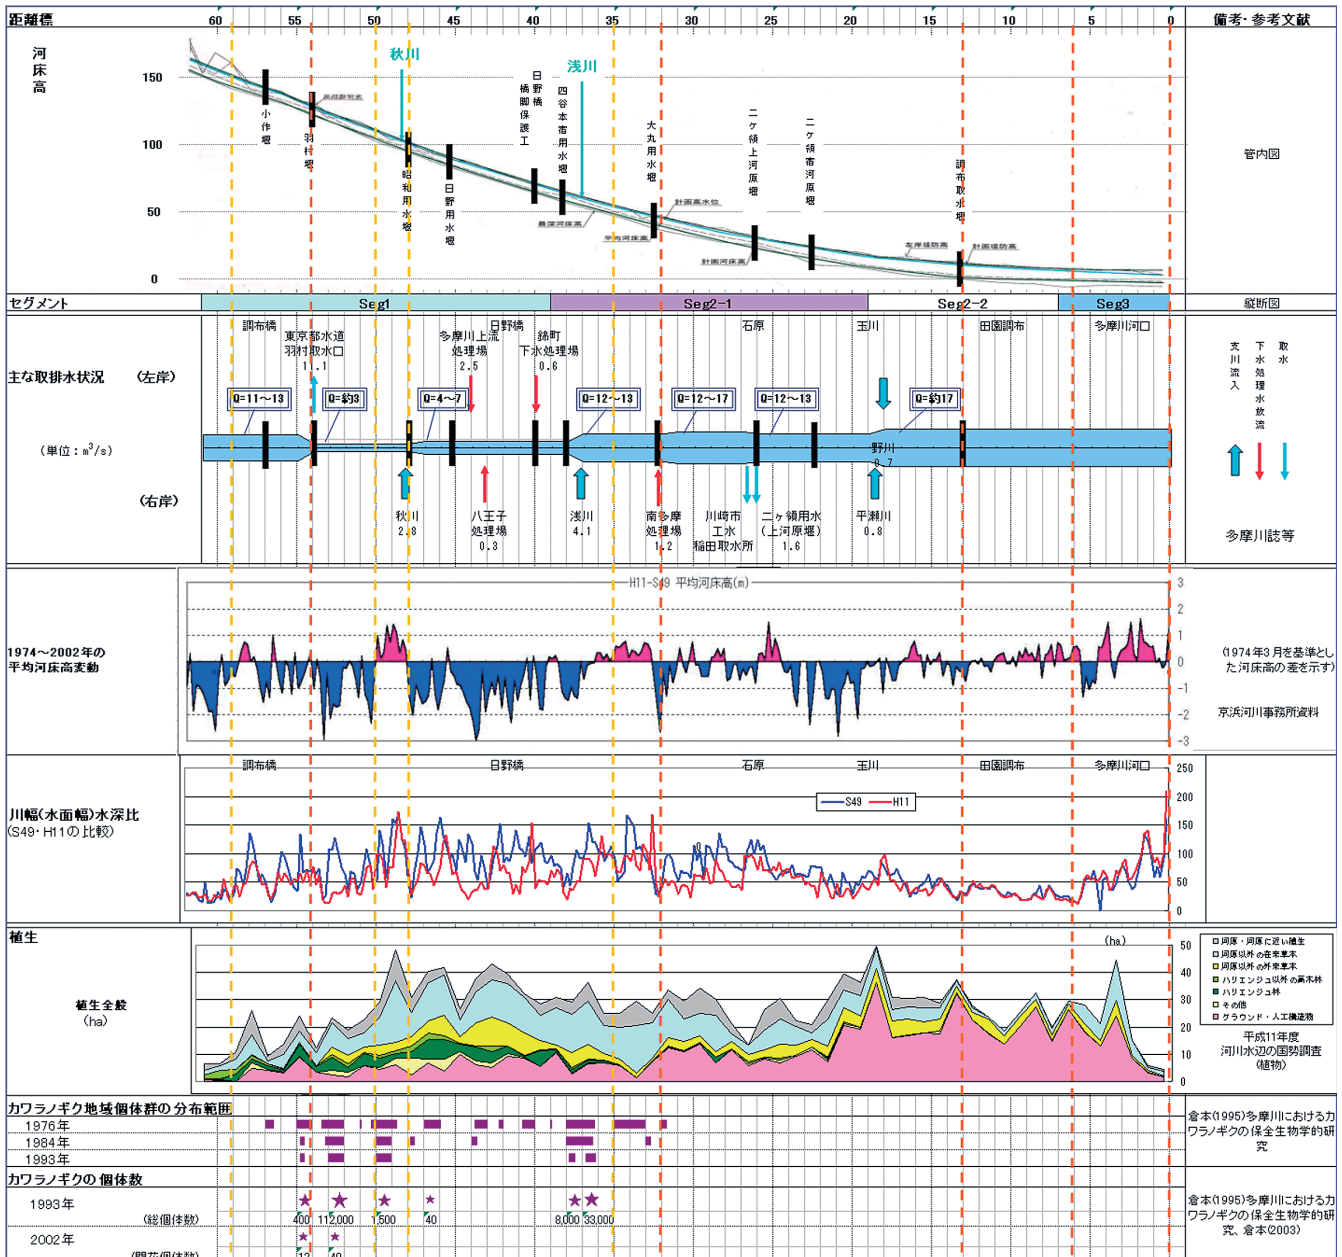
距離標 60 55 50 45 40 35 30 25 20 15 10 5 0 備考・参考文献

河床高

150 100 50 0

秋川 浅川

小作堰 羽村堰 昭和用水堰 日野用水堰 日野橋橋脚保護工 四谷本宿用水堰 大丸用水堰 二ヶ領上河原堰 二ヶ領宿河原堰 調布取水堰

計画高水位 最深河床高 平均河床高 計画河床高 左岸堤防高 計画堤防高

管内図

セグメント Seg1 Seg2-1 Seg2-2 Seg3 縦断図

主な取排水状況 (左岸)

(単位：$m^3/s$)

(右岸)

調布橋 東京都水道 羽村取水口 11.1 日野橋 多摩川上流処理場 2.5 錦町下水処理場 0.6 石原 玉川 田園調布 多摩川河口

Q=11～13 Q=約3 Q=4～7 Q=12～13 Q=12～17 Q=12～13 Q=約17

野川 0.7

秋川 2.8 八王子処理場 0.3 浅川 4.1 南多摩処理場 1.2 川崎市工水 稲田取水所 二ヶ領用水 (上河原堰) 1.6 平瀬川 0.8

支川流入 下水処理水放流 取水

多摩川誌等

1974～2002年の平均河床高変動

H11-S49 平均河床高(m)

3 2 1 0 -1 -2 -3

(1974年3月を基準とした河床高の差を示す)

京浜河川事務所資料

川幅(水面幅)水深比 (S49・H11の比較)

調布橋 日野橋 石原 玉川 田園調布 多摩川河口

S49 H11

250 200 150 100 50 0

植生

植生全般 (ha)

(ha)

50 40 30 20 10 0

河原・河原に近い植生
河原以外の在来草本
河原以外の外来草本
ハリエンジュ以外の高木林
ハリエンジュ林
その他
グラウンド・人工構造物

平成11年度 河川水辺の国勢調査 (植物)

カワラノギク地域個体群の分布範囲

1976年
1984年
1993年

倉本(1995)多摩川におけるカワラノギクの保全生物学的研究

カワラノギクの個体数

1993年 (総個体数) 400 112,000 1,500 40 8,000 33,000

2002年 (開花個体数) 12 40

倉本(1995)多摩川におけるカワラノギクの保全生物学的研究、倉本(2003)